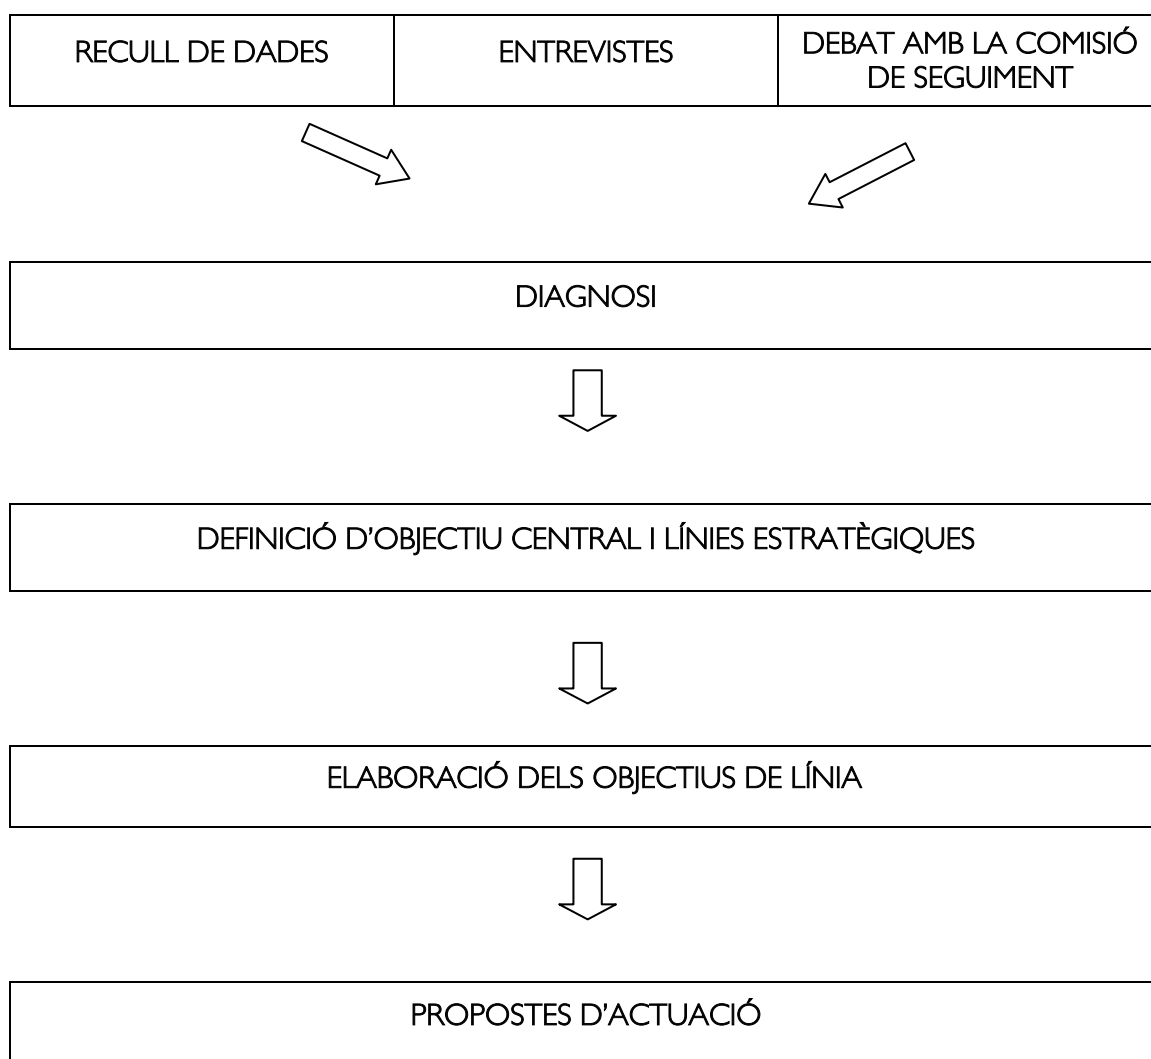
| RECULL DE DADES | ENTREVISTES | DEBAT AMB LA COMISIÓ DE SEGUIMENT |
|---|---|---|

DIAGNOSI

DEFINICIÓ D'OBJECTIU CENTRAL I LÍNIES ESTRATÈGIQUES

ELABORACIÓ DELS OBJECTIUS DE LÍNIA

PROPOSTES D'ACTUACIÓ